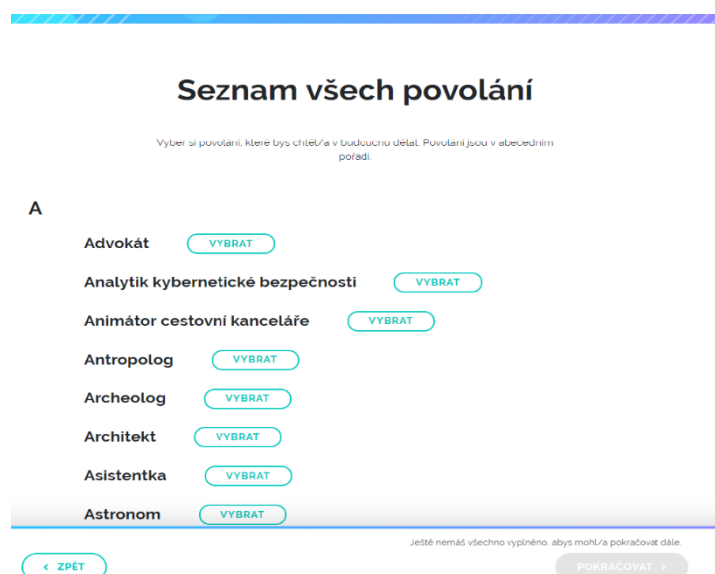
Seznam všech povolání

Vyber si povolání, které bys chtěl/a v budoucnu dělat. Povolání jsou v abecedním pořadí.

A

Advokát VYBRAT

Analytik kybernetické bezpečnosti VYBRAT

Animátor cestovní kanceláře VYBRAT

Antropolog VYBRAT

Archeolog VYBRAT

Architekt VYBRAT

Asistentka VYBRAT

Astronom VYBRAT

Ještě nemáš všechno vyplněno, abys mohl/a pokračovat dále.

< ZPĚT

POKRAČOVAT >